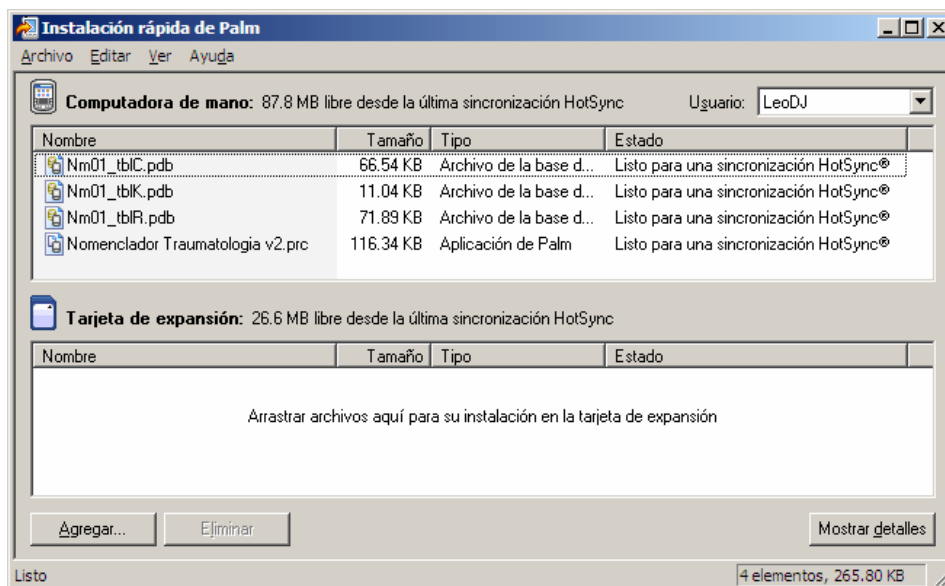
Instalación rápida de Palm

Archivo Editar Ver Ayuda

**Computadora de mano:** 87.8 MB libre desde la última sincronización HotSync

Usuario: LeoDJ

| Nombre | Tamaño | Tipo | Estado |
|---|---|---|---|
| Nm01_tblC.pdb | 66.54 KB | Archivo de la base d... | Listo para una sincronización HotSync® |
| Nm01_tblK.pdb | 11.04 KB | Archivo de la base d... | Listo para una sincronización HotSync® |
| Nm01_tblR.pdb | 71.89 KB | Archivo de la base d... | Listo para una sincronización HotSync® |
| Nomenclador Traumatologia v2.prc | 116.34 KB | Aplicación de Palm | Listo para una sincronización HotSync® |

**Tarjeta de expansión:** 26.6 MB libre desde la última sincronización HotSync

| Nombre | Tamaño | Tipo | Estado |
|---|---|---|---|

Arrastrar archivos aquí para su instalación en la tarjeta de expansión

Agregar... Eliminar Mostrar detalles

Listo 4 elementos, 265.80 KB